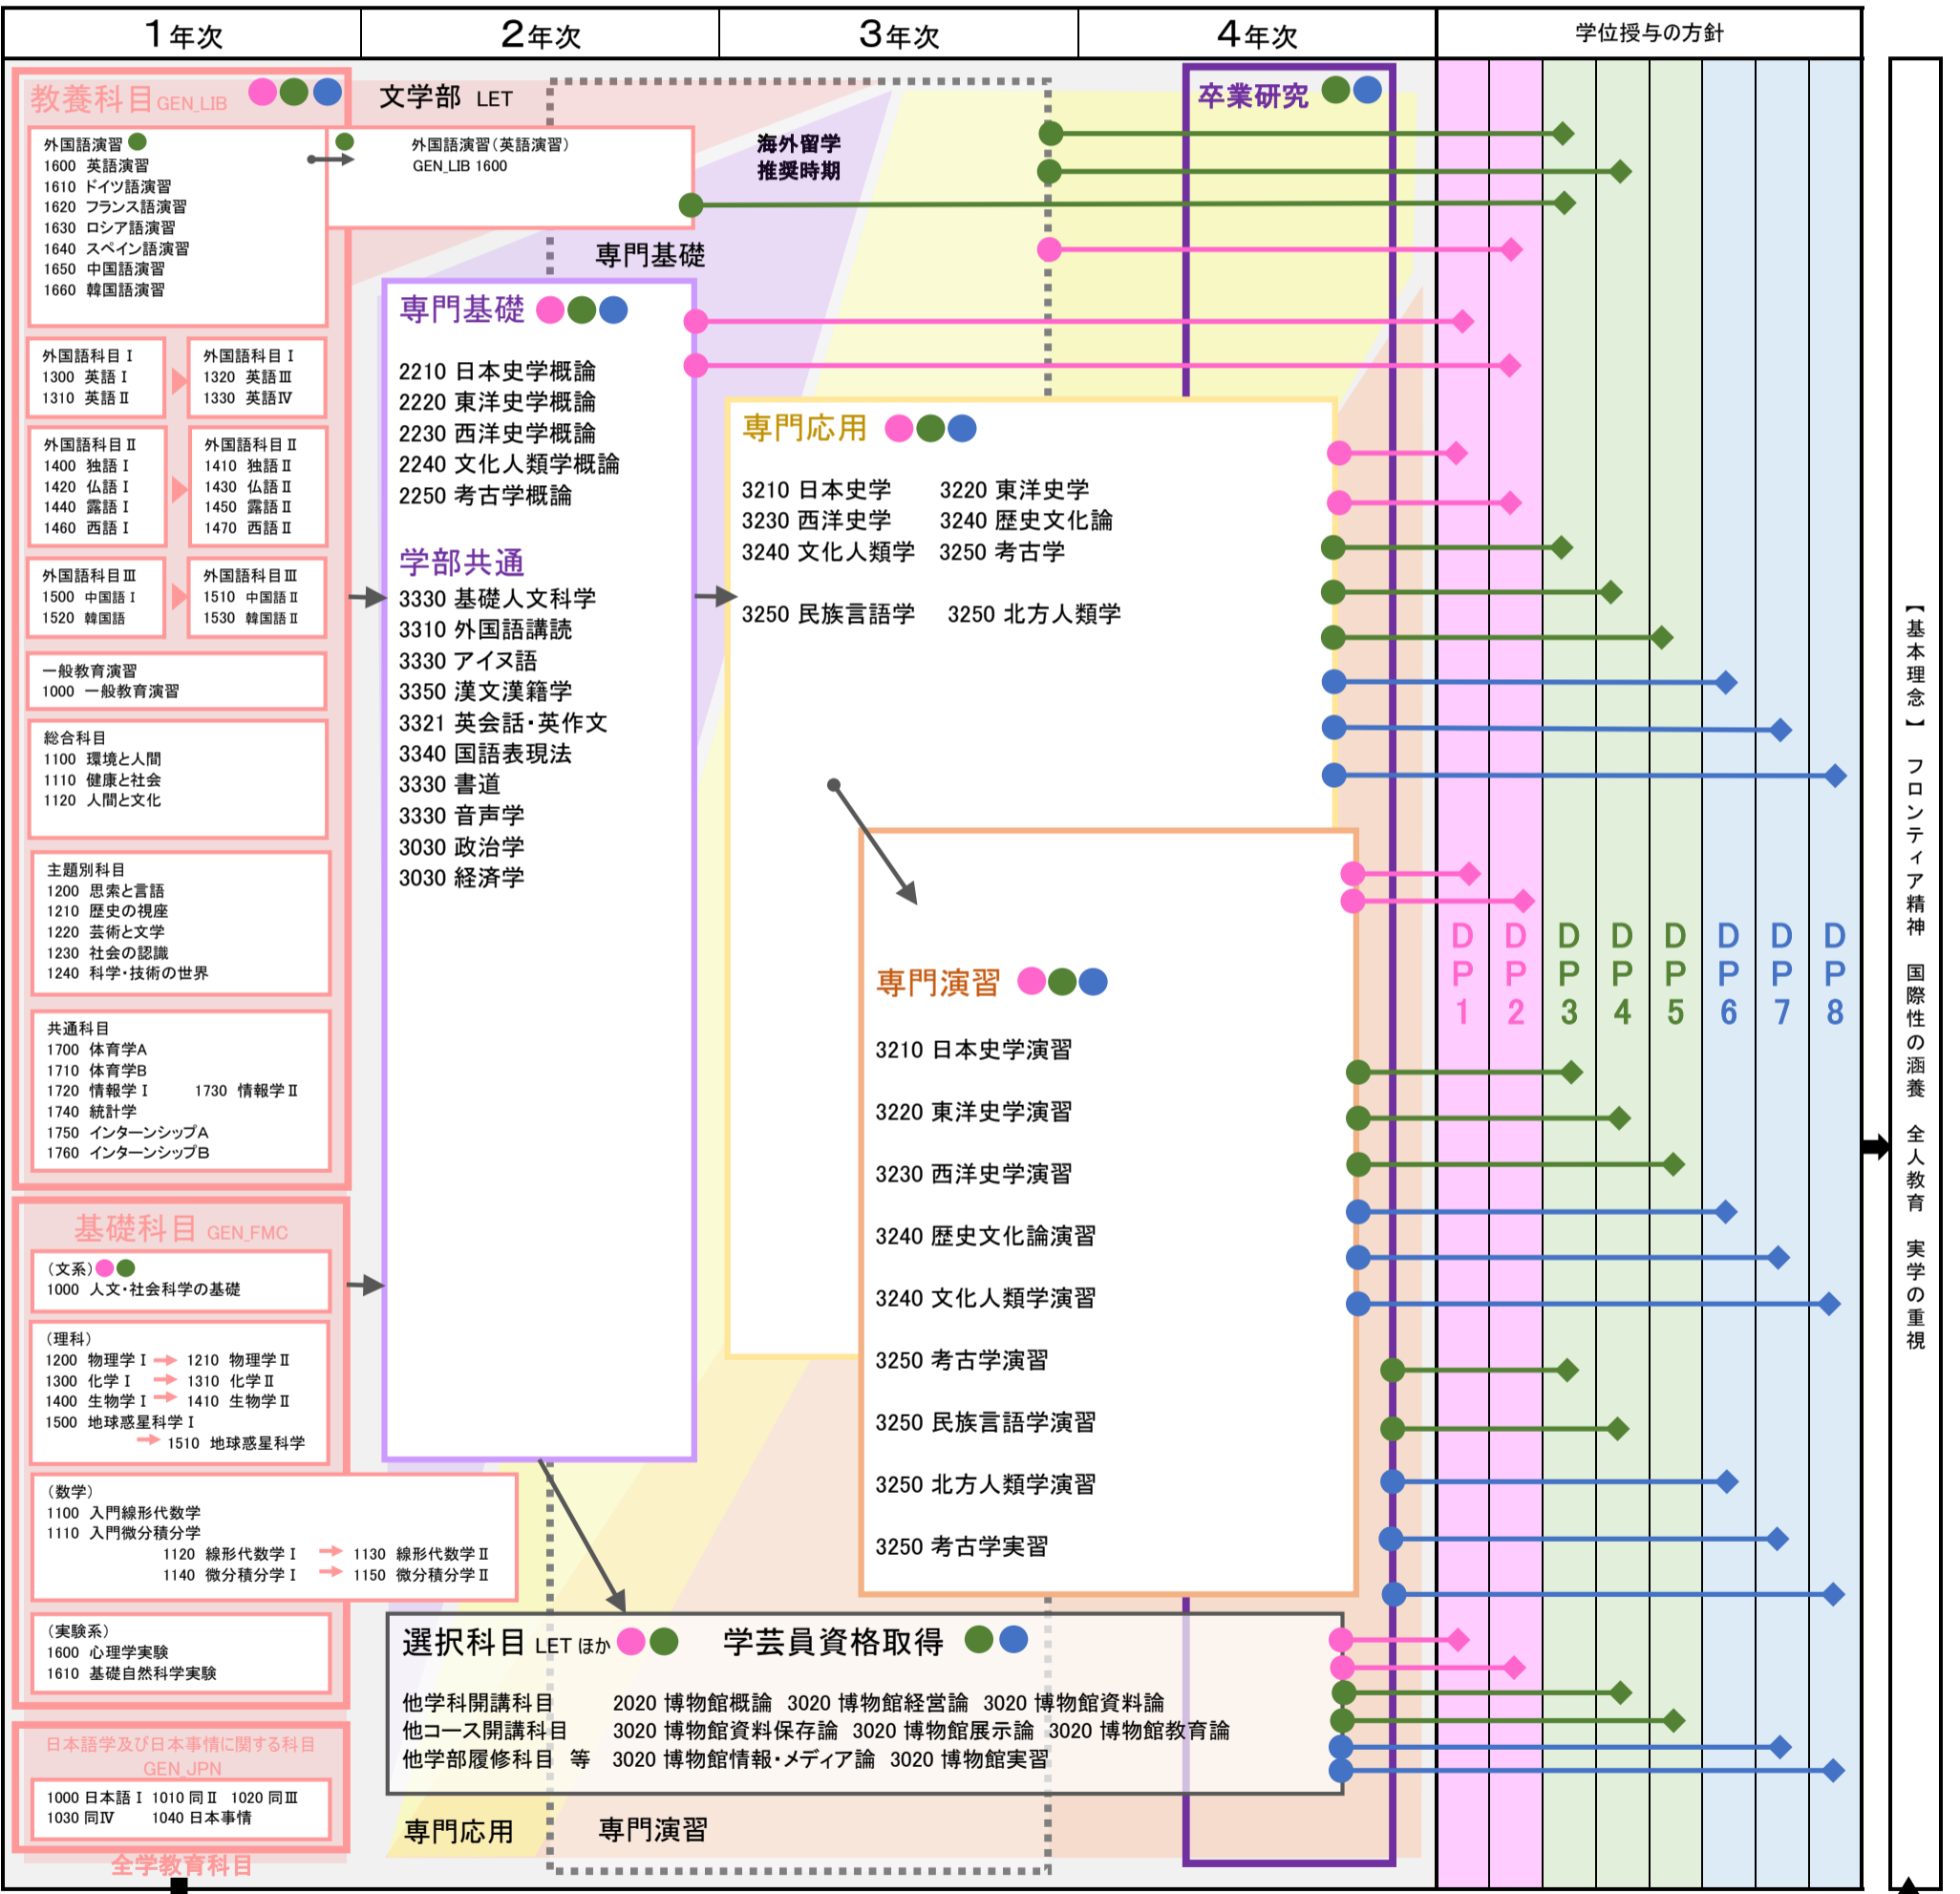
| 1年次 | 2年次 | 3年次 | 4年次 | 学位授与の方針 |
|---|---|---|---|---|

教養科目 GEN_LIB

外国語演習
1600 英語演習
1610 ドイツ語演習
1620 フランス語演習
1630 ロシア語演習
1640 スペイン語演習
1650 中国語演習
1660 韓国語演習

外国語科目Ⅰ
1300 英語Ⅰ
1310 英語Ⅱ

外国語科目Ⅰ
1320 英語Ⅲ
1330 英語Ⅳ

外国語科目Ⅱ
1400 独語Ⅰ
1420 仏語Ⅰ
1440 露語Ⅰ
1460 西語Ⅰ

外国語科目Ⅱ
1410 独語Ⅱ
1430 仏語Ⅱ
1450 露語Ⅱ
1470 西語Ⅱ

外国語科目Ⅲ
1500 中国語Ⅰ
1520 韓国語

外国語科目Ⅲ
1510 中国語Ⅱ
1530 韓国語Ⅱ

一般教育演習
1000 一般教育演習

総合科目
1100 環境と人間
1110 健康と社会
1120 人間と文化

主題別科目
1200 思索と言語
1210 歴史の視座
1220 芸術と文学
1230 社会の認識
1240 科学・技術の世界

共通科目
1700 体育学A
1710 体育学B
1720 情報学Ⅰ 1730 情報学Ⅱ
1740 統計学
1750 インターンシップA
1760 インターンシップB

基礎科目 GEN_FMC

(文系)
1000 人文・社会科学の基礎

(理科)
1200 物理学Ⅰ → 1210 物理学Ⅱ
1300 化学Ⅰ → 1310 化学Ⅱ
1400 生物学Ⅰ → 1410 生物学Ⅱ
1500 地球惑星科学Ⅰ
→ 1510 地球惑星科学

(数学)
1100 入門線形代数学
1110 入門微分積分学
1120 線形代数学Ⅰ → 1130 線形代数学Ⅱ
1140 微分積分学Ⅰ → 1150 微分積分学Ⅱ

(実験系)
1600 心理学実験
1610 基礎自然科学実験

日本語学及び日本事情に関する科目 GEN_JPN
1000 日本語Ⅰ 1010 同Ⅱ 1020 同Ⅲ
1030 同Ⅳ 1040 日本事情

全学教育科目

文学部 LET

外国語演習(英語演習)
GEN_LIB 1600

海外留学
推奨時期

専門基礎

専門基礎
2210 日本史学概論
2220 東洋史学概論
2230 西洋史学概論
2240 文化人類学概論
2250 考古学概論

学部共通
3330 基礎人文科学
3310 外国語講読
3330 アイヌ語
3350 漢文漢籍学
3321 英会話・英作文
3340 国語表現法
3330 書道
3330 音声学
3030 政治学
3030 経済学

専門応用
3210 日本史学 3220 東洋史学
3230 西洋史学 3240 歴史文化論
3240 文化人類学 3250 考古学
3250 民族言語学 3250 北方人類学

卒業研究

専門演習
3210 日本史学演習
3220 東洋史学演習
3230 西洋史学演習
3240 歴史文化論演習
3240 文化人類学演習
3250 考古学演習
3250 民族言語学演習
3250 北方人類学演習
3250 考古学実習

選択科目 LET ほか
学芸員資格取得
他学科開講科目 2020 博物館概論 3020 博物館経営論 3020 博物館資料論
他コース開講科目 3020 博物館資料保存論 3020 博物館展示論 3020 博物館教育論
他学部履修科目 等 3020 博物館情報・メディア論 3020 博物館実習

専門応用 専門演習

DP1 DP2 DP3 DP4 DP5 DP6 DP7 DP8

【基本理念】 フロンティア精神 国際性の涵養 全人教育 実学の重視